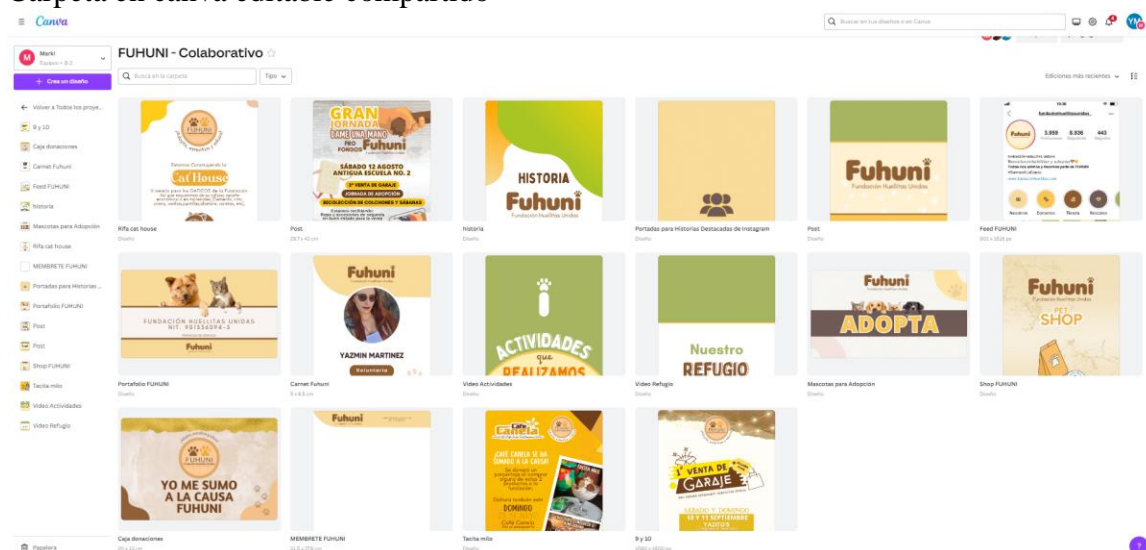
Carpeta en canva cuñado compartido

Canva

Buscar en tus diseños o en Canva

YM

Marki

+ Crear un diseño

← Volver a Todos los proye...

9 y 10

Caja donaciones

Carnet Fuhuni

Feed FUHUNI

historia

Mascotas para Adopción

Rifa cat house

MEMBRETE FUHUNI

Portadas para Historias...

Portafolio FUHUNI

Post

Post

Shop FUHUNI

Tacita milo

Video Actividades

Video Refugio

Papelera

FUHUNI - Colaborativo

Busca en la carpeta

Tipo

Ediciones más recientes

Estamos Construyendo la Cat House

Rifa cat house
Diseño

GRAN JORNADA ¡DAME UNA MANO! PRO FONDOS Fuhuni

SÁBADO 12 AGOSTO ANTIGUA ESCUELA NO. 2

Post
28.7 x 43 cm

HISTORIA Fuhuni Fundación Huellitas Unidas

historia
Diseño

Portadas para Historias Destacadas de Instagram
Diseño

Fuhuni Fundación Huellitas Unidas

Post
Diseño

Fuhuni

Feed FUHUNI
1080 x 1350 px

FUNDACIÓN HUELLITAS UNIDAS NIT. 901036094-3

Fuhuni

Portafolio FUHUNI
Diseño

Fuhuni

YAZMIN MARTINEZ

Voluntaria

Carnet Fuhuni
5 x 8.5 cm

ACTIVIDADES que REALIZAMOS

Video Actividades
Diseño

Nuestro REFUGIO

Video Refugio
Diseño

Fuhuni

ADOPTA

Mascotas para Adopción
Diseño

Fuhuni Fundación Huellitas Unidas

PET SHOP

Shop FUHUNI
Diseño

YO ME SUMO A LA CAUSA FUHUNI

Caja donaciones

Fuhuni

MEMBRETE FUHUNI

Café Canela

¿QUÉ CANELA SE HA SUMADO A LA CAUSA?

DOMINGO

Tacita milo
Diseño

1° VENTA DE GARAJE

SÁBADO Y DOMINGO 10 Y 11 SEPTIEMBRE

9 y 10